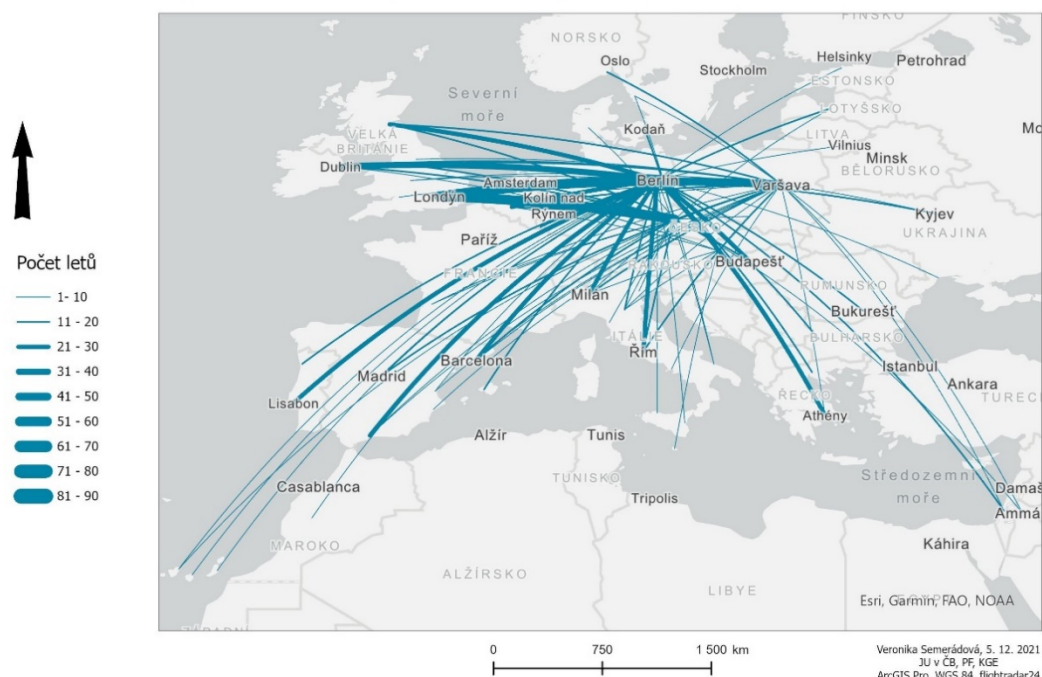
Počet letů
1- 10
11 - 20
21 - 30
31 - 40
41 - 50
51 - 60
61 - 70
71 - 80
81 - 90

FINSKO
NORSKO
Oslo
Helsinky
Petrohrad
Stockholm
ESTONSKO
Severní moře
LOTYŠSKO
VELKÁ BRITÁNIE
Kodaň
LITVA
Mo
Vilnius
Dublin
Minsk
BĚLORUSKO
Amsterdam
Berlín
Varšava
Londýn
Kolín nad Rýnem
Kyjev
ČESKO
UKRAJINA
Paříž
FRANCIE
RAKOUSKO
Budapešť
RUMUNSKO
Milán
Bukurešť
ITÁLIE
BULHARSKO
Řím
Barcelona
Madrid
Istanbul
Ankara
Lisabon
ŘECKO
TURECKO
Athény
Alžír
Tunis
TUNISKO
Středozemní moře
Casablanca
Tripolis
Damaš
Ammán
MAROKO
ALŽÍRSKO
Káhira
LIBYE
EGYPT
Esri, Garmin, FAO, NOAA
SAHARA

0
750
1 500 km

Veronika Semerádová, 5. 12. 2021
JU v ČB, PF, KGE
ArcGIS Pro, WGS 84, flightradar24